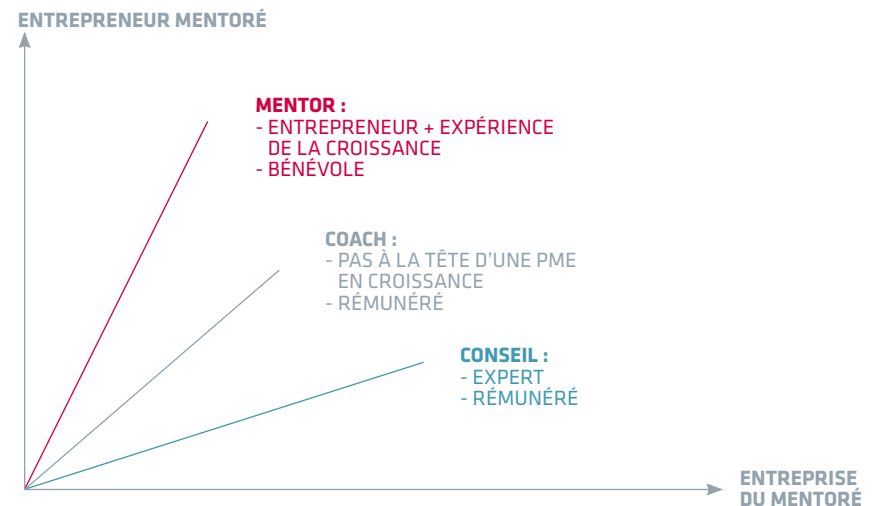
ENTREPRENEUR MENTORÉ

MENTOR :
- ENTREPRENEUR + EXPÉRIENCE DE LA CROISSANCE
- BÉNÉVOLE

COACH :
- PAS À LA TÊTE D'UNE PME EN CROISSANCE
- RÉMUNÉRÉ

CONSEIL :
- EXPERT
- RÉMUNÉRÉ

ENTREPRISE DU MENTORÉ